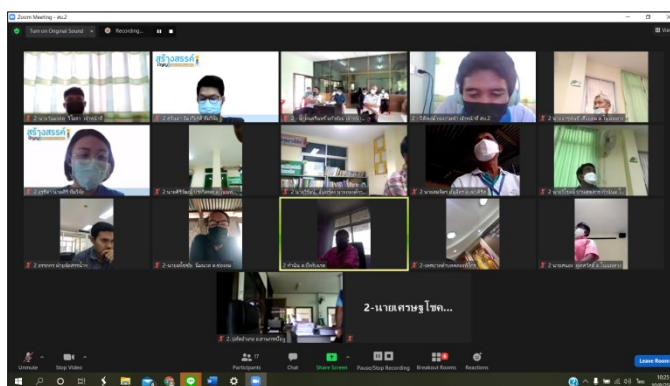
Zoom Meeting - สพ.2

Turn on Original Sound

Recording...

สร้างสรรค์

สร้างสรรค์

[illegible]

2-นายเศรษฐโชค...

Unmute

Stop Video

Participants 17

Chat

Share Screen

Pause/Stop Recording

Breakout Rooms

Reactions

Leave Room